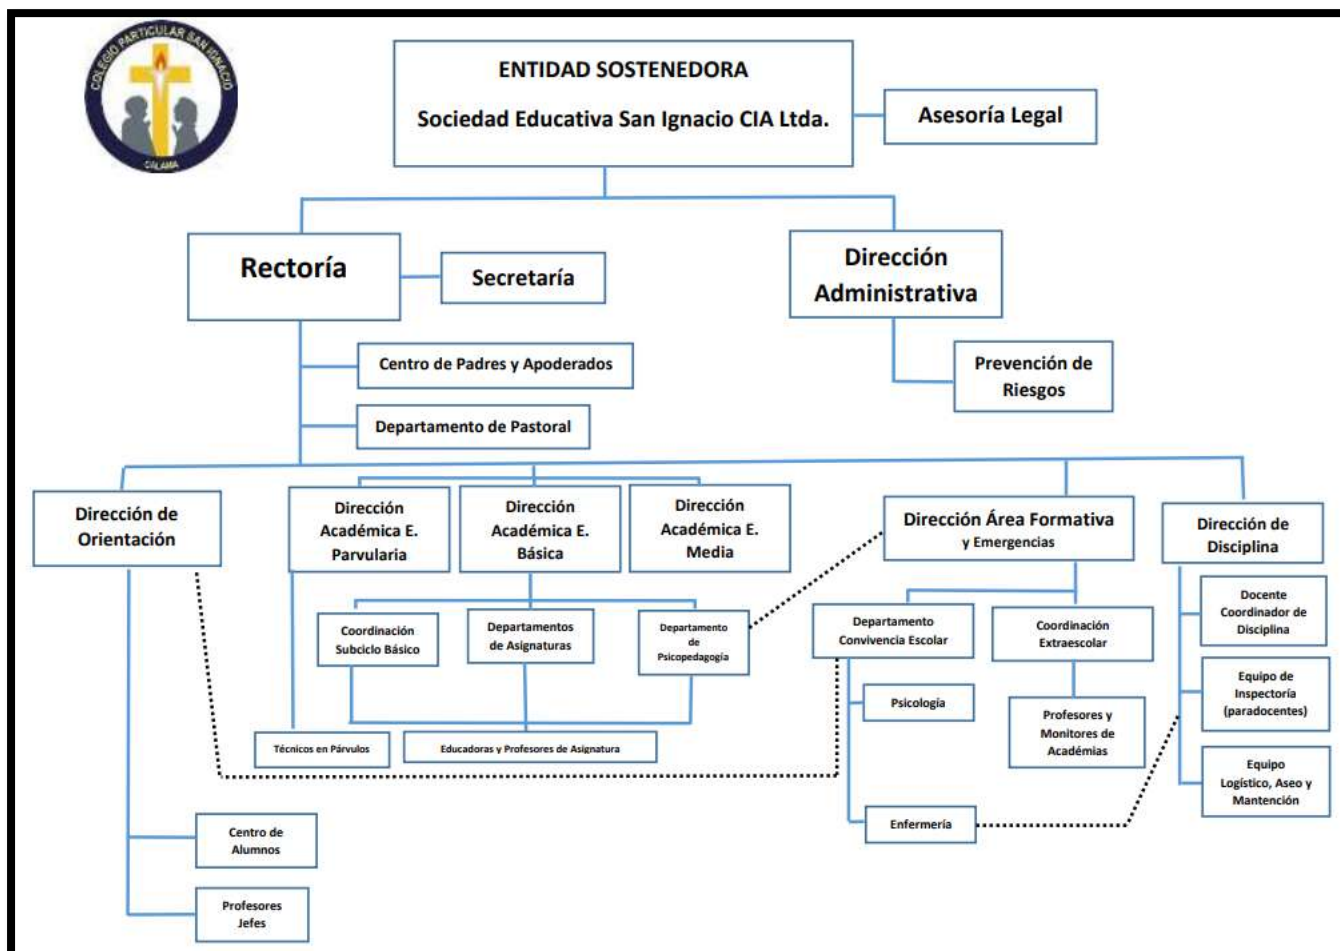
COLEGIO PARTICULAR SAN IGNACIO
CALAMA

ENTIDAD SOSTENEDORA
Sociedad Educativa San Ignacio CIA Ltda.

Asesoría Legal

Rectoría

Secretaría

Dirección Administrativa

Centro de Padres y Apoderados

Prevención de Riesgos

Departamento de Pastoral

Dirección de Orientación

Dirección Académica E. Parvularia

Dirección Académica E. Básica

Dirección Académica E. Media

Dirección Área Formativa y Emergencias

Dirección de Disciplina

Coordinación Subciclo Básico

Departamentos de Asignaturas

Departamento de Psicopedagogía

Departamento Convivencia Escolar

Coordinación Extraescolar

Docente Coordinador de Disciplina

Equipo de Inspectoría (paradocentes)

Psicología

Profesores y Monitores de Académias

Técnicos en Párvulos

Educadoras y Profesores de Asignatura

Equipo Logístico, Aseo y Mantención

Enfermería

Centro de Alumnos

Profesores Jefes